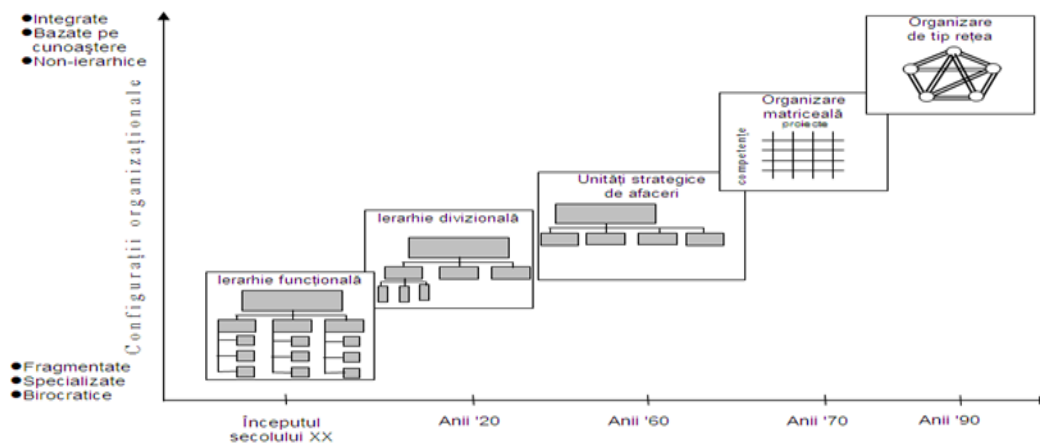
●Integrate
●Bazate pe cunoaştere
●Non-ierarhice

Configuraţii organizaţionale

●Fragmentate
●Specializate
●Birocratice

Ierarhie funcţională

Ierarhie divizională

Unităţi strategice de afaceri

Organizare matriceală
proiecte
competenţe

Organizare de tip reţea

Începutul secolului XX
Anii '20
Anii '60
Anii '70
Anii '90